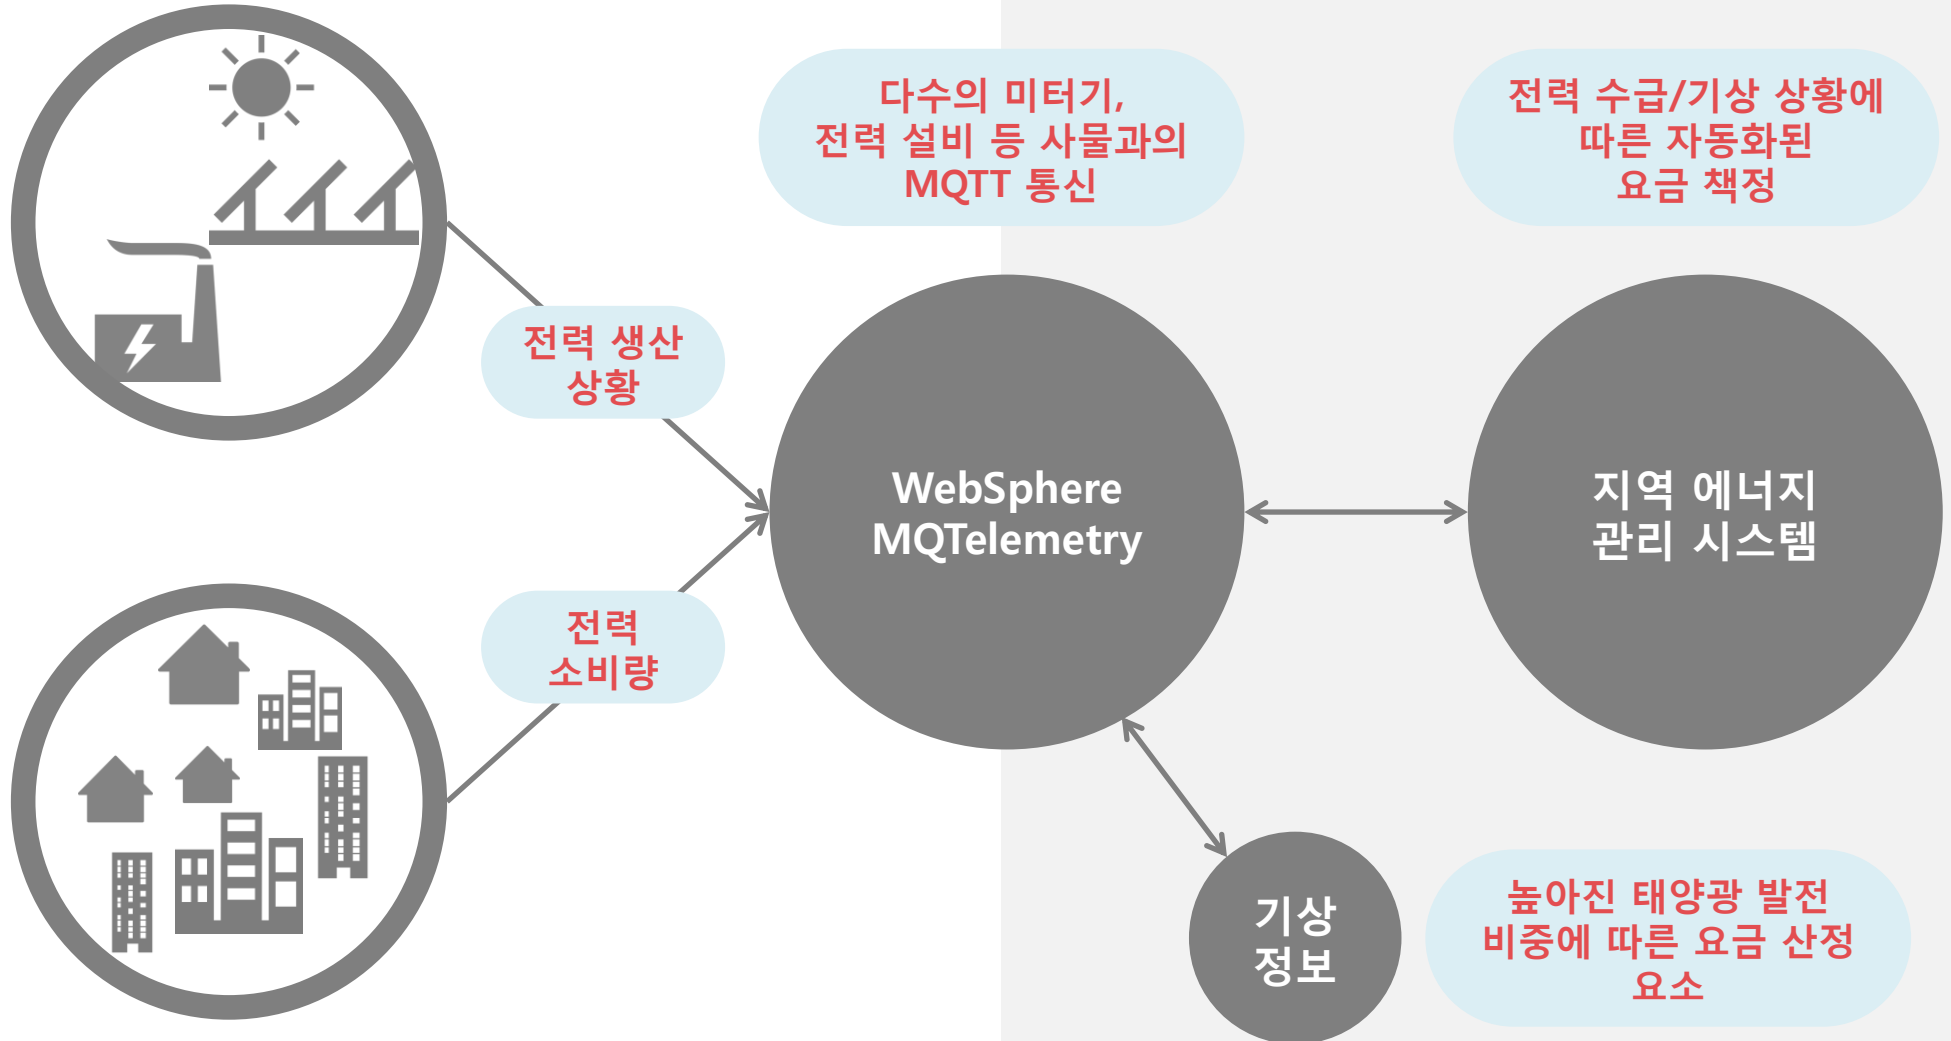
다수의 미터기, 전력 설비 등 사물과의 MQTT 통신

전력 수급/기상 상황에 따른 자동화된 요금 책정

전력 생산 상황

WebSphere MQTelemetry

지역 에너지 관리 시스템

전력 소비량

기상 정보

높아진 태양광 발전 비중에 따른 요금 산정 요소